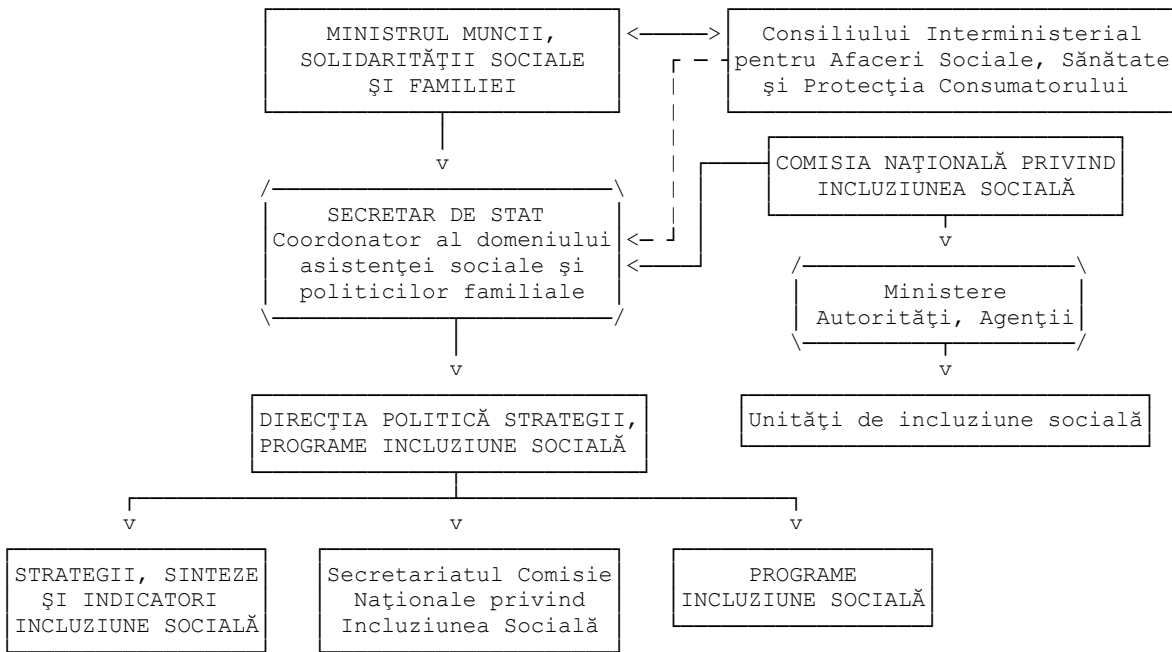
MINISTRUL MUNCII, SOLIDARITĂŢII SOCIALE ŞI FAMILIEI

Consiliului Interministerial pentru Afaceri Sociale, Sănătate şi Protecţia Consumatorului

COMISIA NAŢIONALĂ PRIVIND INCLUZIUNEA SOCIALĂ

SECRETAR DE STAT Coordonator al domeniului asistenţei sociale şi politicilor familiale

Ministere Autorităţi, Agenţii

Unităţi de incluziune socială

DIRECŢIA POLITICĂ STRATEGII, PROGRAME INCLUZIUNE SOCIALĂ

STRATEGII, SINTEZE ŞI INDICATORI INCLUZIUNE SOCIALĂ

Secretariatul Comisie Naţionale privind Incluziunea Socială

PROGRAME INCLUZIUNE SOCIALĂ